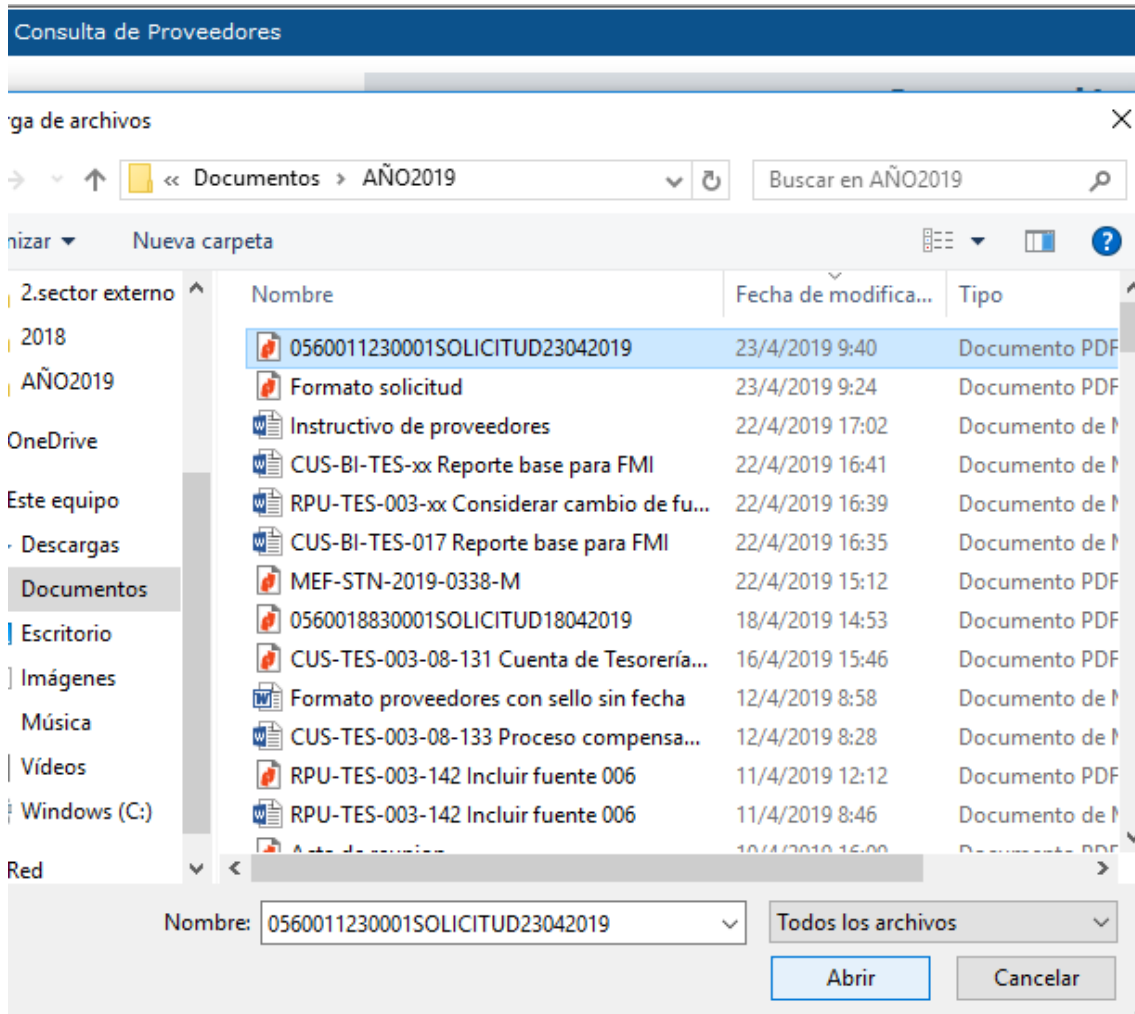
Consulta de Proveedores

rga de archivos

« Documentos › AÑO2019

Buscar en AÑO2019

nizar ▾ Nueva carpeta

2.sector externo
2018
AÑO2019
OneDrive
Este equipo
Descargas
Documentos
Escritorio
Imágenes
Música
Vídeos
Windows (C:)
Red

| Nombre | Fecha de modifica... | Tipo |
|---|---|---|
| 0560011230001SOLICITUD23042019 | 23/4/2019 9:40 | Documento PDF |
| Formato solicitud | 23/4/2019 9:24 | Documento PDF |
| Instructivo de proveedores | 22/4/2019 17:02 | Documento de M |
| CUS-BI-TES-xx Reporte base para FMI | 22/4/2019 16:41 | Documento de M |
| RPU-TES-003-xx Considerar cambio de fu... | 22/4/2019 16:39 | Documento de M |
| CUS-BI-TES-017 Reporte base para FMI | 22/4/2019 16:35 | Documento de M |
| MEF-STN-2019-0338-M | 22/4/2019 15:12 | Documento PDF |
| 0560018830001SOLICITUD18042019 | 18/4/2019 14:53 | Documento PDF |
| CUS-TES-003-08-131 Cuenta de Tesorería... | 16/4/2019 15:46 | Documento PDF |
| Formato proveedores con sello sin fecha | 12/4/2019 8:58 | Documento de M |
| CUS-TES-003-08-133 Proceso compensa... | 12/4/2019 8:28 | Documento de M |
| RPU-TES-003-142 Incluir fuente 006 | 11/4/2019 12:12 | Documento PDF |
| RPU-TES-003-142 Incluir fuente 006 | 11/4/2019 8:46 | Documento de M |
| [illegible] | 10/4/2019 16:00 | Documento PDF |

Nombre: 0560011230001SOLICITUD23042019

Todos los archivos

Abrir Cancelar